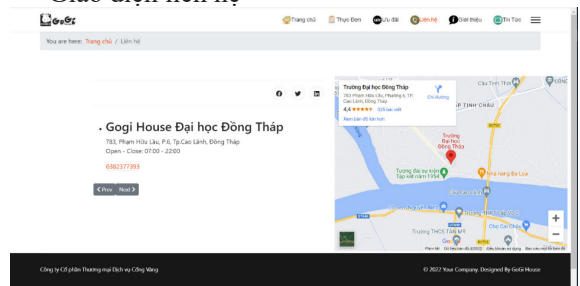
Giao diện liên hệ

GoGi

Trang chủ Thực Đơn Ưu đãi Liên hệ Giới thiệu Tin Tức

You are here: Trang chủ / Liên hệ

Gogi House Đại học Đồng Tháp

783, Phạm Hữu Lầu, P.6, Tp.Cao Lãnh, Đồng Tháp

Open - Close: 07:00 - 22:00

0382377393

Prev Next

Trường Đại học Đồng Tháp
783 Phạm Hữu Lầu, Phường 6, TP. Cao Lãnh, Đồng Tháp
4,4 ★★★★★ 329 bài viết
Xem bản đồ lớn hơn
Chỉ đường

Cồn Tiên Thanh
ẤP TỊNH CHÂU
Trường Đại học Đồng Tháp
Tượng đài du kích Tập kết năm 1954
Nhà hàng Ba Lúa
Trường THCS TÂN HỘI

Phím tắt Dữ liệu bản đồ ©2022 Google Điều khoản sử dụng Báo cáo một lỗi bản đồ

Công ty Cổ phần Thương mại Dịch vụ Cổng Vàng

© 2022 Your Company. Designed By GoGi House